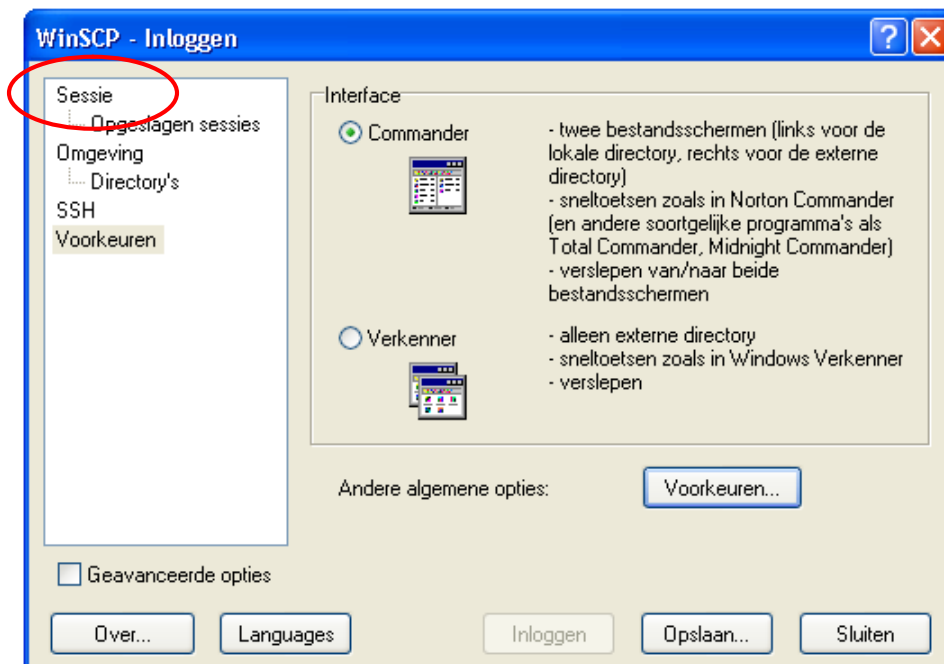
WinSCP - Inloggen

Sessie
Opgeslagen sessies
Omgeving
Directory's
SSH
Voorkeuren

Interface

Commander
- twee bestandsschermen (links voor de lokale directory, rechts voor de externe directory)
- sneltoetsen zoals in Norton Commander (en andere soortgelijke programma's als Total Commander, Midnight Commander)
- verslepen van/naar beide bestandsschermen

Verkenner
- alleen externe directory
- sneltoetsen zoals in Windows Verkenner
- verslepen

Andere algemene opties:
Voorkeuren...

Geavanceerde opties

Over...
Languages
Inloggen
Opslaan...
Sluiten